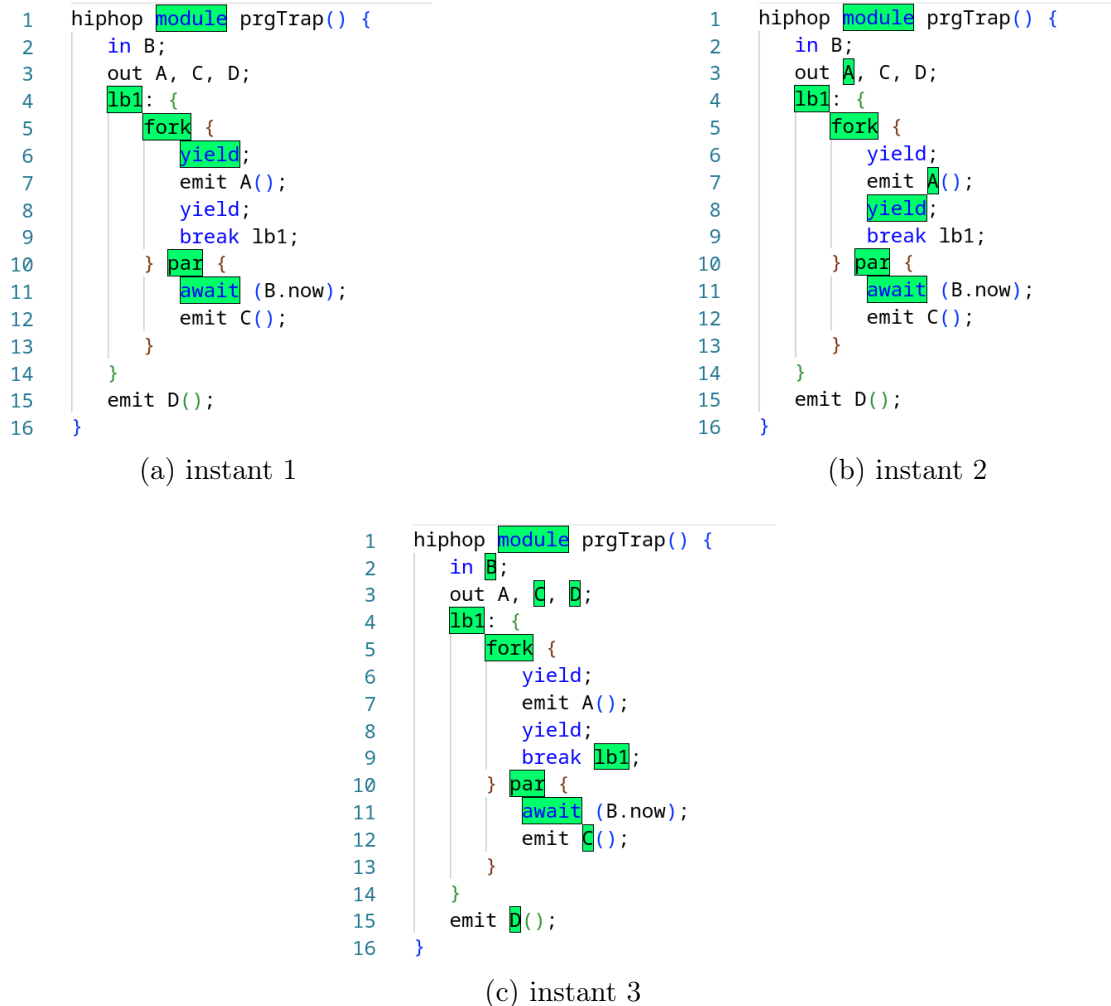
```
1  hiphop module prgTrap() {
2      in B;
3      out A, C, D;
4      lb1: {
5          fork {
6              yield;
7              emit A();
8              yield;
9              break lb1;
10         } par {
11             await (B.now);
12             emit C();
13         }
14     }
15     emit D();
16 }
```

(a) instant 1

```
1  hiphop module prgTrap() {
2      in B;
3      out A, C, D;
4      lb1: {
5          fork {
6              yield;
7              emit A();
8              yield;
9              break lb1;
10         } par {
11             await (B.now);
12             emit C();
13         }
14     }
15     emit D();
16 }
```

(b) instant 2

```
1  hiphop module prgTrap() {
2      in B;
3      out A, C, D;
4      lb1: {
5          fork {
6              yield;
7              emit A();
8              yield;
9              break lb1;
10         } par {
11             await (B.now);
12             emit C();
13         }
14     }
15     emit D();
16 }
```

(c) instant 3